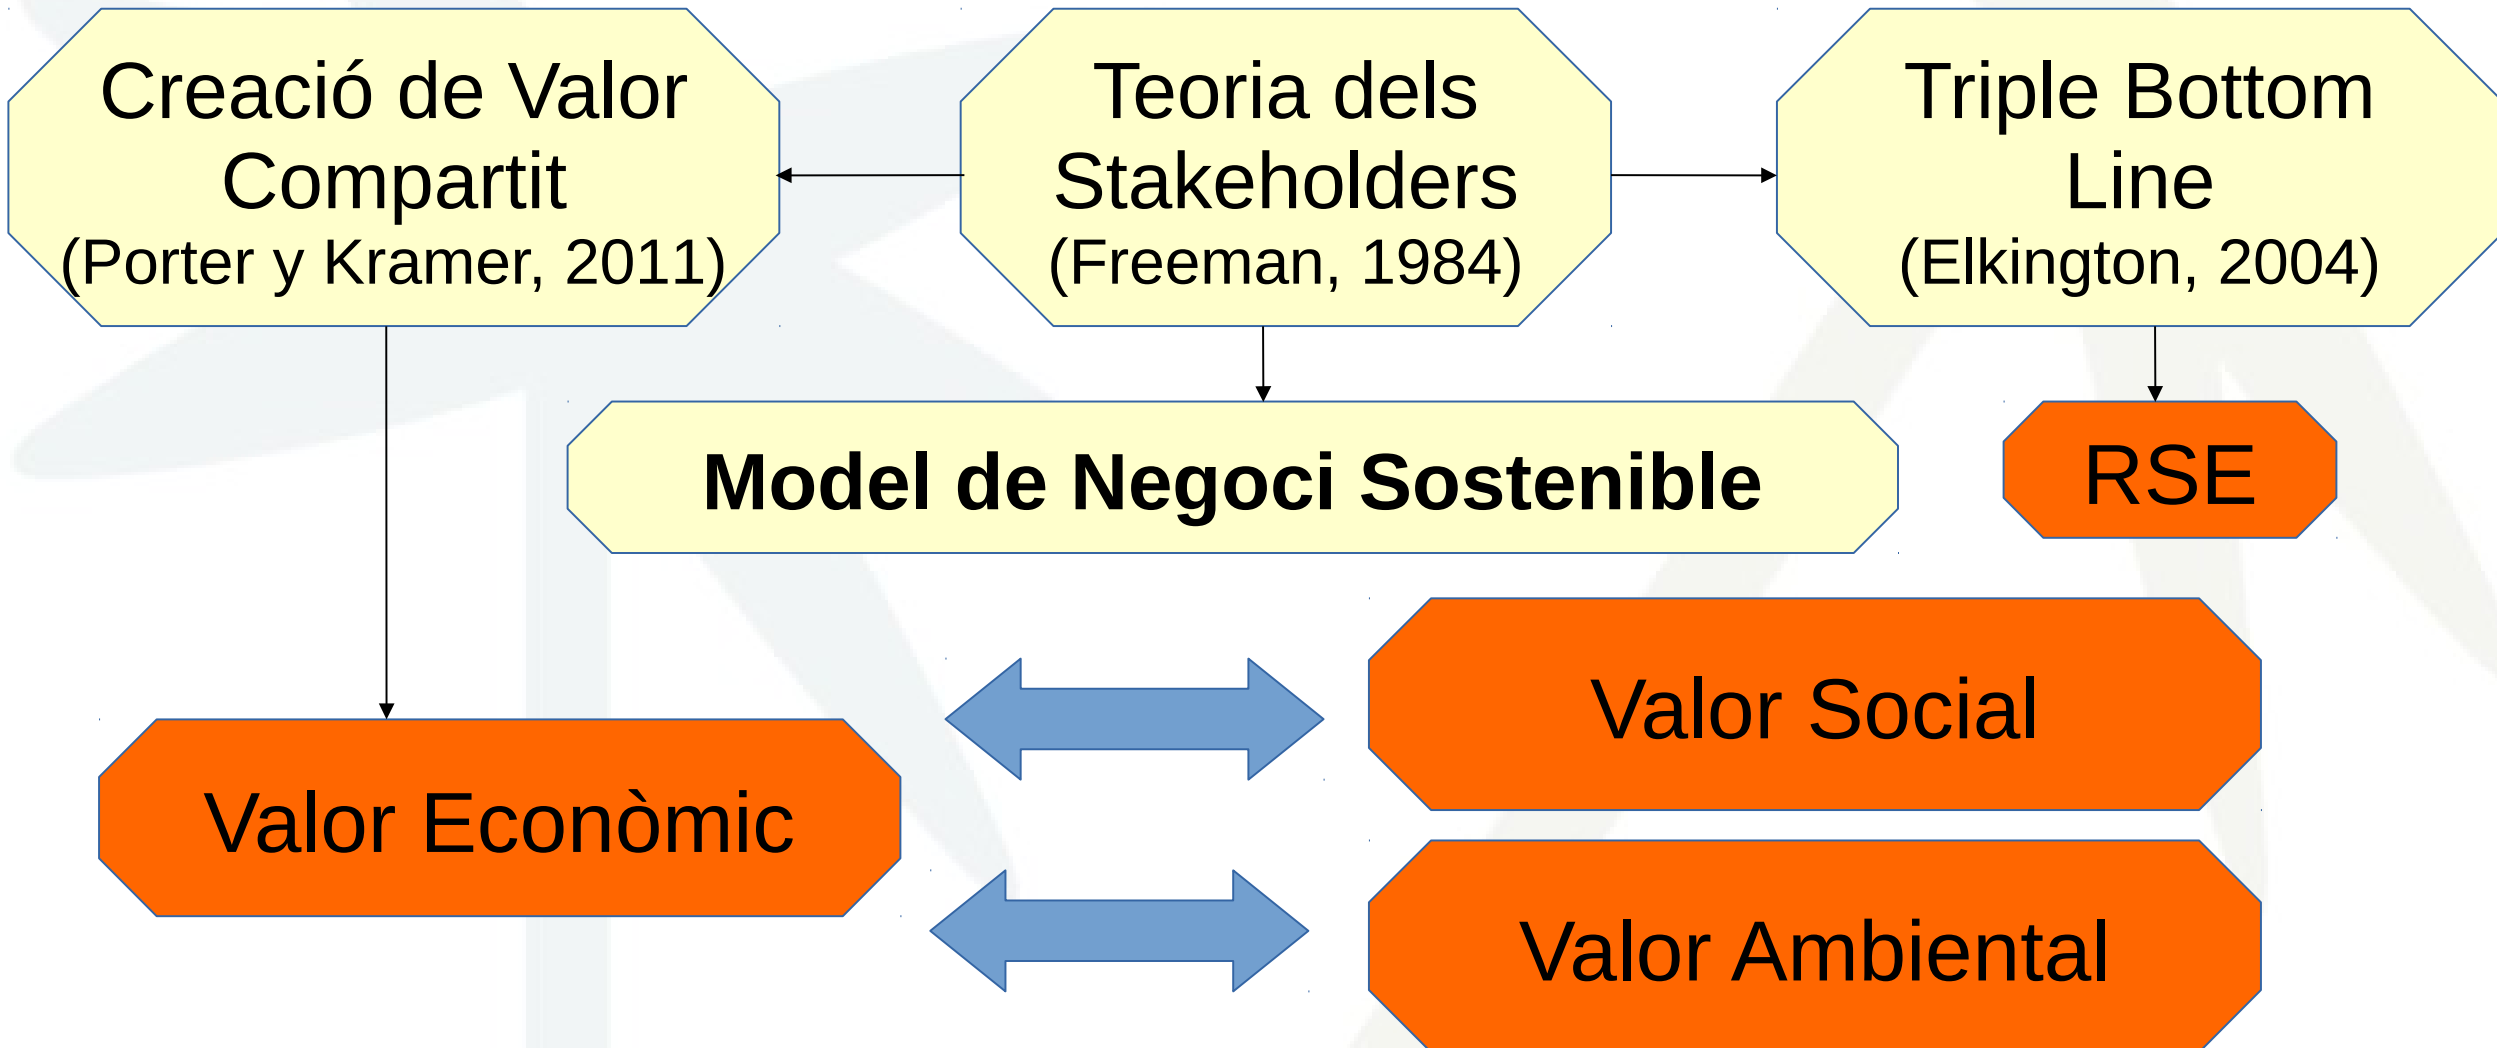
Creació de Valor Compartit
(Porter y Kramer, 2011)

Teoria dels Stakeholders
(Freeman, 1984)

Triple Bottom Line
(Elkington, 2004)

**Model de Negoci Sostenible**

RSE

Valor Social

Valor Econòmic

Valor Ambiental